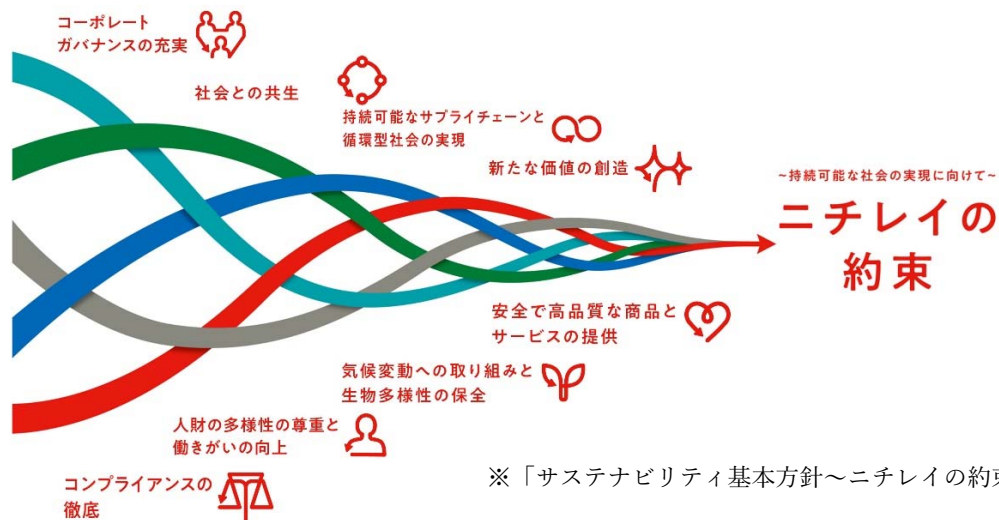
コーポレート
ガバナンスの充実

社会との共生

持続可能なサプライチェーンと
循環型社会の実現

新たな価値の創造

~持続可能な社会の実現に向けて~
ニチレイの
約束

安全で高品質な商品と
サービスの提供

気候変動への取り組みと
生物多様性の保全

人財の多様性の尊重と
働きがいの向上

コンプライアンスの
徹底

※「サステナビリティ基本方針~ニチレイの約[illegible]